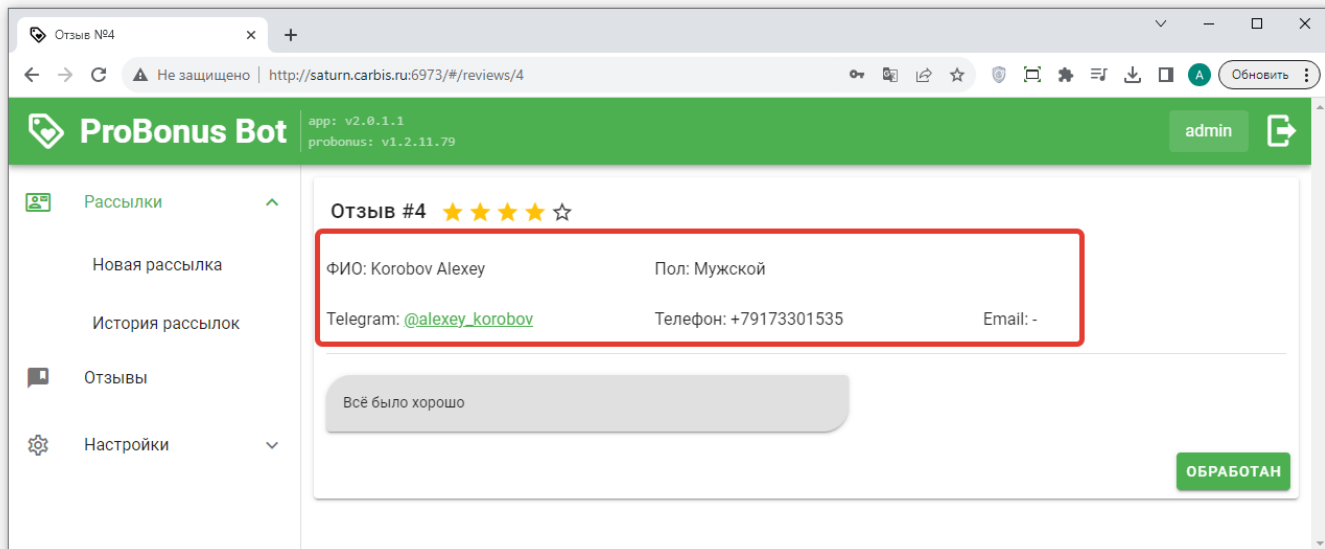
Отзыв №4
+
Не защищено | http://saturn.carbis.ru:6973/#/reviews/4
A
Обновить

ProBonus Bot
app: v2.0.1.1
probonus: v1.2.11.79
admin

Рассылки
Новая рассылка
История рассылок
Отзывы
Настройки

Отзыв #4

ФИО: Korobov Alexey
Пол: Мужской
Telegram: @alexey_korobov
Телефон: +79173301535
Email: -

Всё было хорошо

ОБРАБОТАН